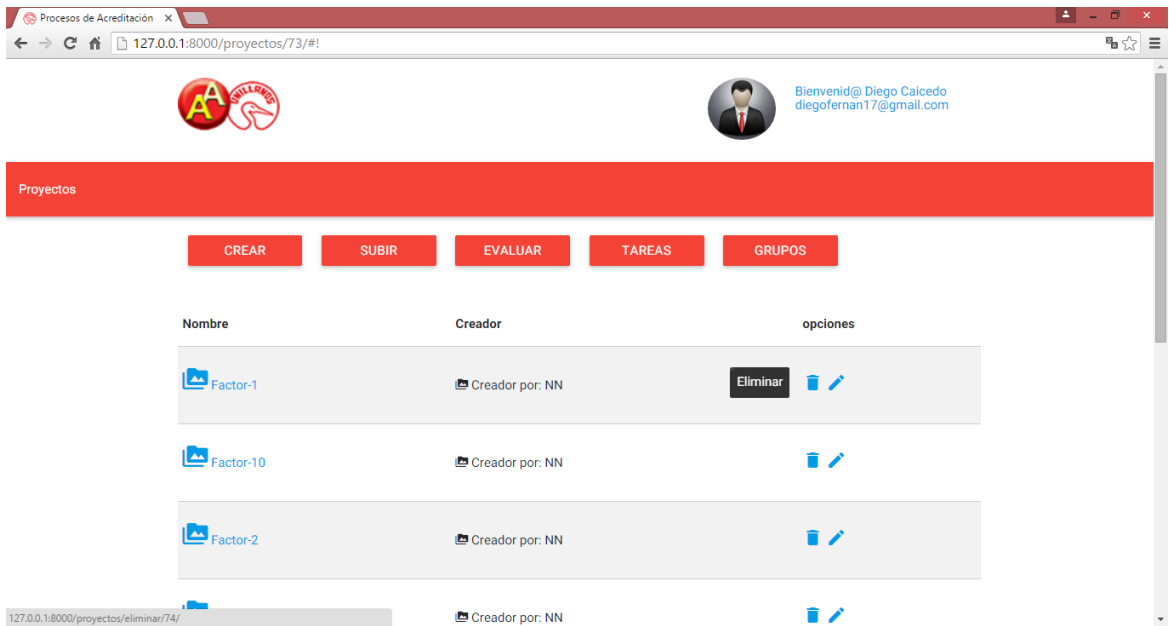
Procesos de Acreditación ×

127.0.0.1:8000/proyectos/73/#!

AA UNILLANOS

Bienvenid@ Diego Caicedo
diegofernan17@gmail.com

Proyectos

CREAR SUBIR EVALUAR TAREAS GRUPOS

| Nombre | Creador | opciones |
|---|---|---|
| Factor-1 | Creador por: NN | Eliminar |
| Factor-10 | Creador por: NN | |
| Factor-2 | Creador por: NN | |
| | Creador por: NN | |

127.0.0.1:8000/proyectos/eliminar/74/